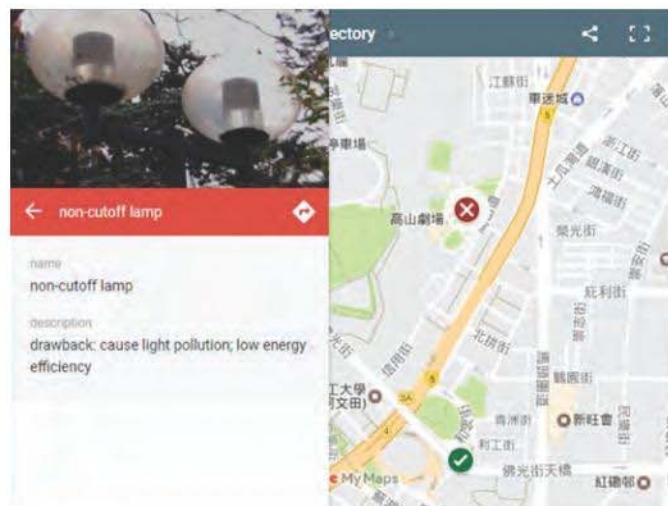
ectory

non-cutoff lamp

name
non-cutoff lamp

description
drawback: cause light pollution; low energy efficiency

江蘇街
車迷城
停車場
高山劇場
榮光街
旺利街
北拱街
鶴鳴街
工大學
河文田)
青洲街
利工街
新旺會
佛光街天橋
紅磡邨
My Maps